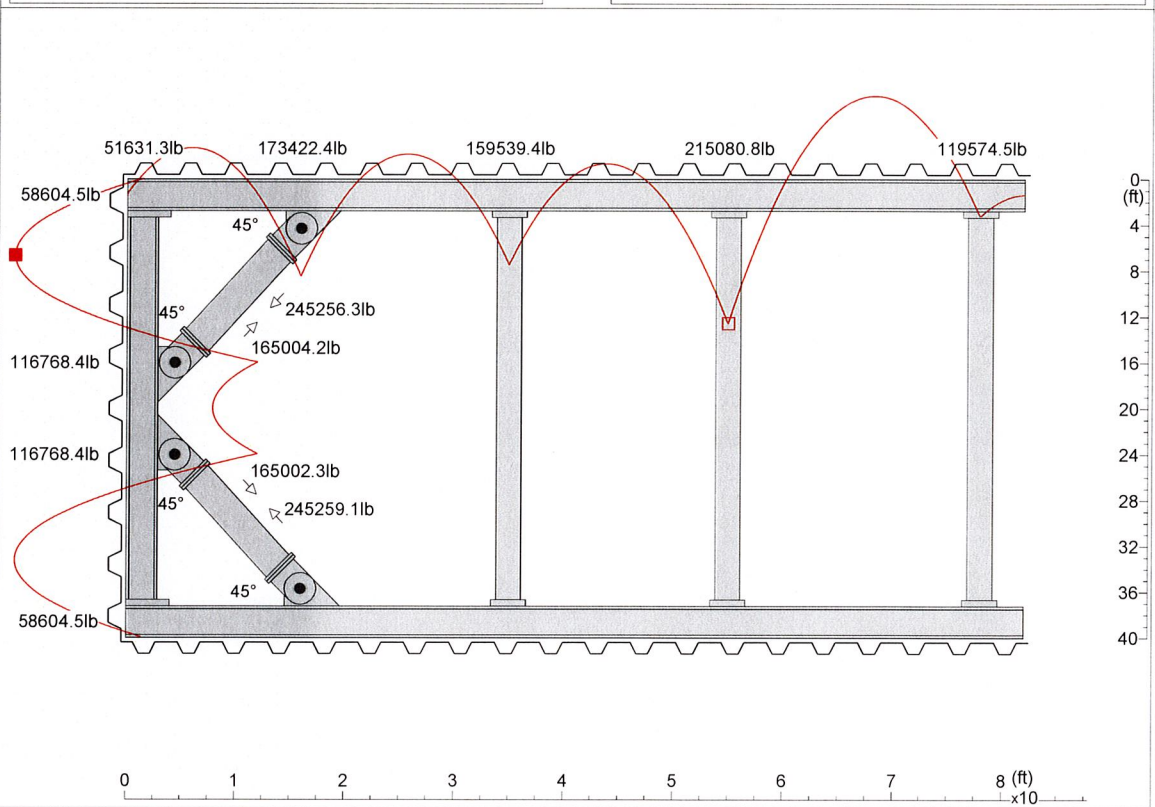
51631.3lb
173422.4lb
159539.4lb
215080.8lb
119574.5lb
58604.5lb
45°
245256.3lb
45°
165004.2lb
116768.4lb
116768.4lb
165002.3lb
45°
245259.1lb
45°
58604.5lb

0
(ft)
4
8
12
16
20
24
28
32
36
40

0 1 2 3 4 5 6 7 8 (ft)
x10